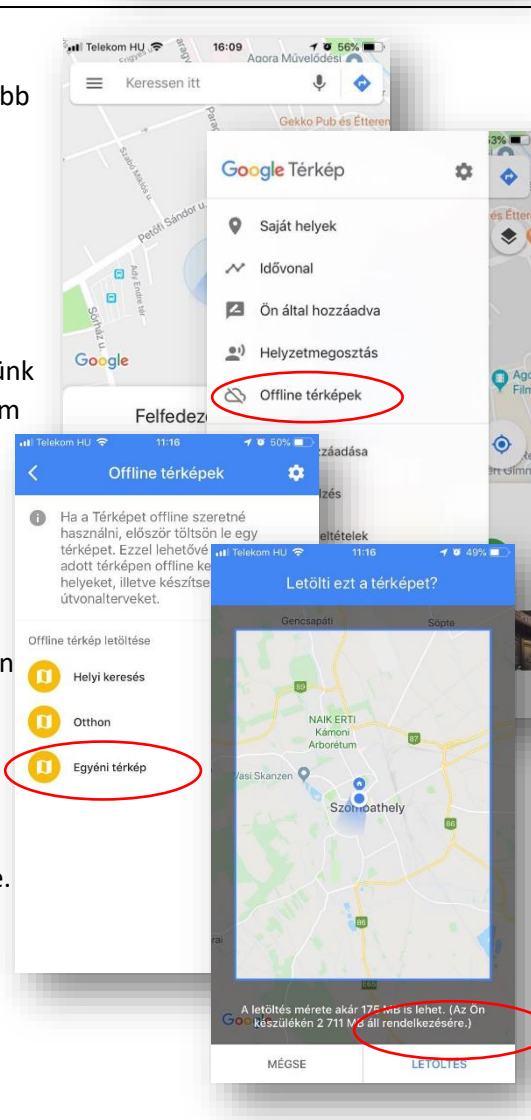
bb

ünk
m

n

e.

Telekom HU 16:09 56%
Agora Művelődési
Keressen itt
Gekko Pub és Étterem
Petőfi Sándor u.
Google
Felfedez

Google Térkép
Saját helyek
Idővonal
Ön által hozzáadva
Helyzetmegosztás
Offline térképek
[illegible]zzáadása
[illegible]zés
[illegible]eltételek

Telekom HU 11:16 50%
Offline térképek
Ha a Térképet offline szeretné használni, először töltsön le egy térképet. Ezzel lehetővé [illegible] adott térképen offline ke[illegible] helyeket, illetve készíts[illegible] útvonalterveket.
Offline térkép letöltése
Helyi keresés
Otthon
Egyéni térkép

Telekom HU 11:16 49%
Letölti ezt a térképet?
Gencsapáti
Söpte
NAIK ERTI Kámoni Arborétum
Vasi Skanzen
Szombathely
A letöltés mérete akár 175 MB is lehet. (Az Ön készülékén 2 711 MB áll rendelkezésére.)
MÉGSE
LETÖLTÉS